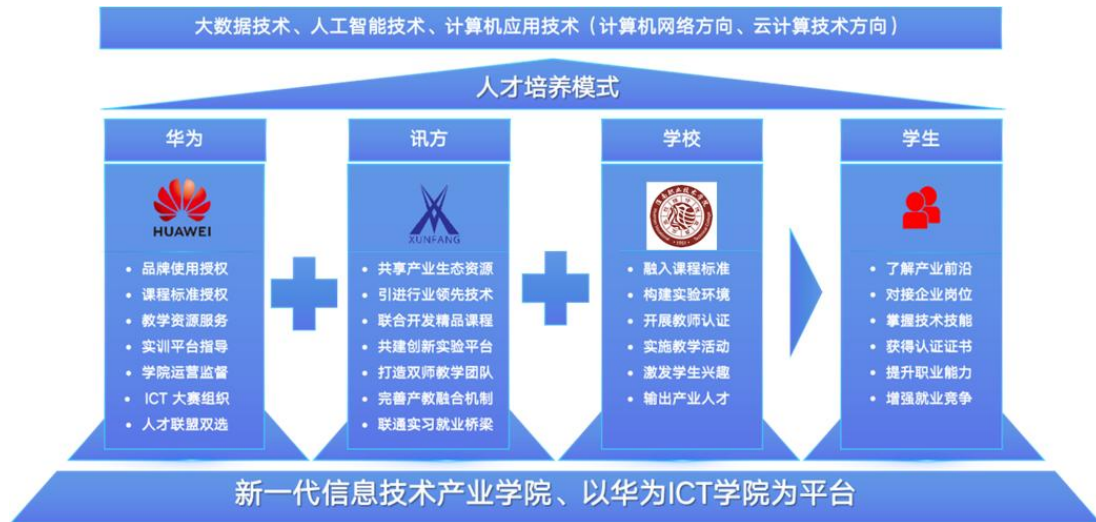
大数据技术、人工智能技术、计算机应用技术（计算机网络方向、云计算技术方向）

人才培养模式

华为

HUAWEI

- 品牌使用授权
- 课程标准授权
- 教学资源服务
- 实训平台指导
- 学院运营监督
- ICT 大赛组织
- 人才联盟双选

讯方

XUNFANG

- 共享产业生态资源
- 引进行业领先技术
- 联合开发精品课程
- 共建创新实验平台
- 打造双师教学团队
- 完善产教融合机制
- 联通实习就业桥梁

学校

- 融入课程标准
- 构建实验环境
- 开展教师认证
- 实施教学活动
- 激发学生兴趣
- 输出产业人才

学生

- 了解产业前沿
- 对接企业岗位
- 掌握技术技能
- 获得认证证书
- 提升职业能力
- 增强就业竞争

新一代信息技术产业学院、以华为ICT学院为平台